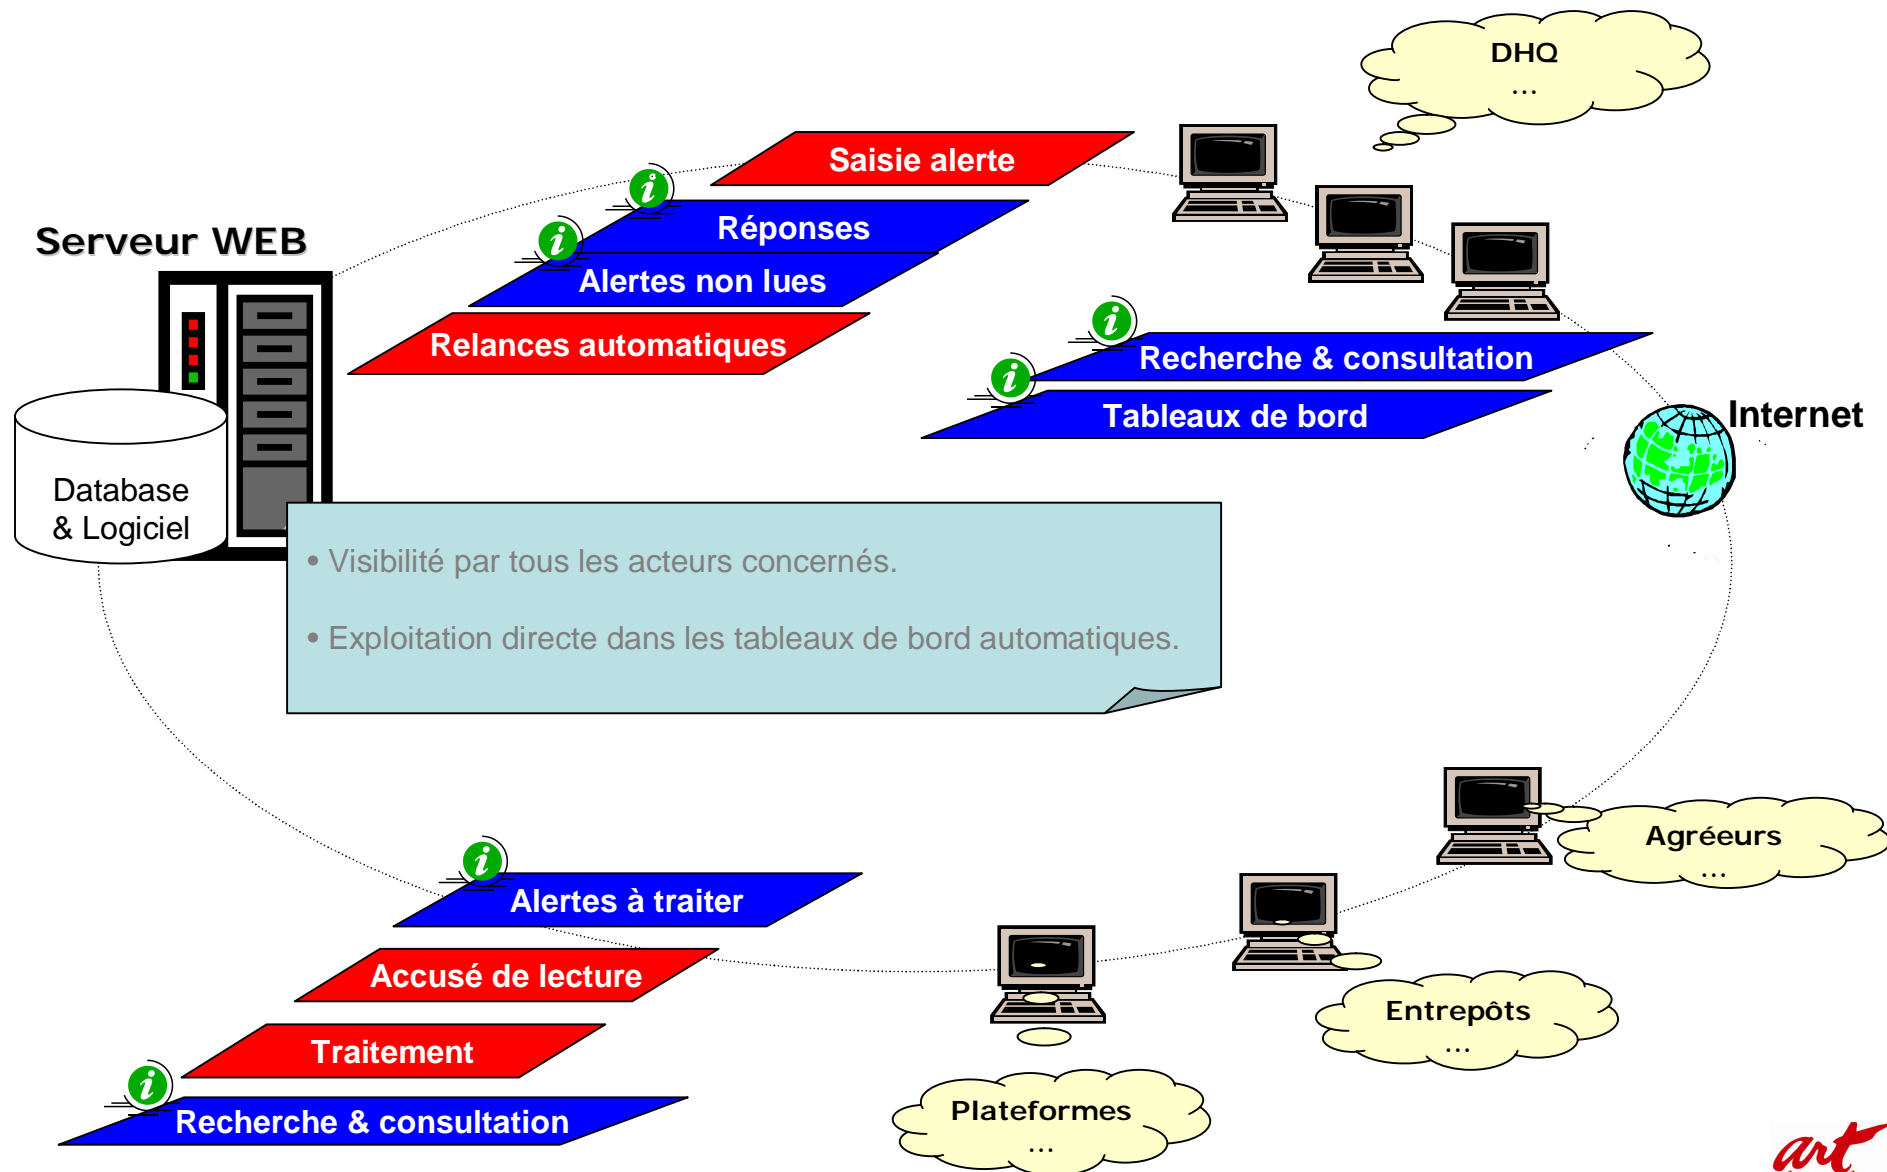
DHQ
...

Saisie alerte

Réponses

Alertes non lues

Relances automatiques

Serveur WEB

Database & Logiciel

Recherche & consultation

Tableaux de bord

Internet

• Visibilité par tous les acteurs concernés.

• Exploitation directe dans les tableaux de bord automatiques.

Agréeurs
...

Alertes à traiter

Accusé de lecture

Traitement

Recherche & consultation

Entrepôts
...

Plateformes
...

art